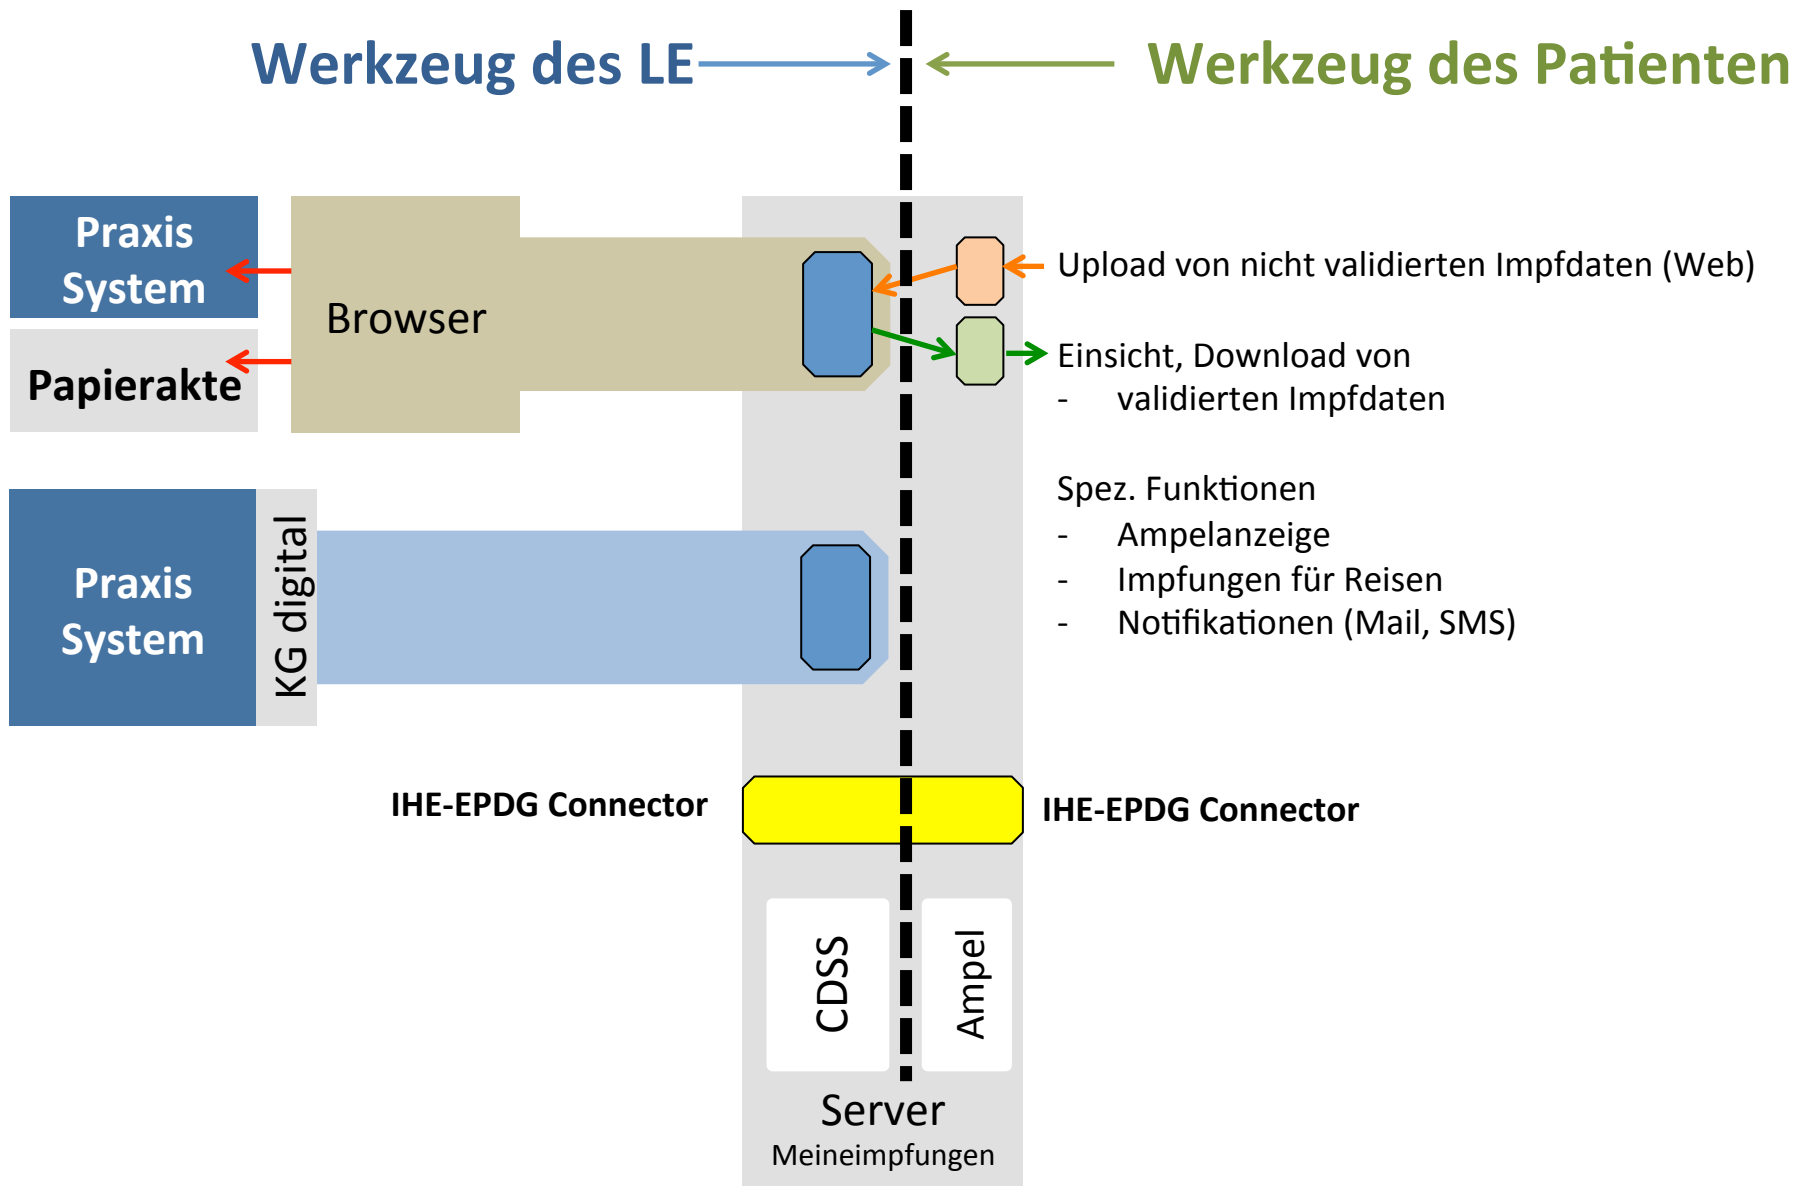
Werkzeug des LE

Werkzeug des Patienten

Praxis System

Papierakte

Browser

Upload von nicht validierten Impfdaten (Web)

Einsicht, Download von
- validierten Impfdaten

Spez. Funktionen
- Ampelanzeige
- Impfungen für Reisen
- Notifikationen (Mail, SMS)

Praxis System

KG digital

IHE-EPDG Connector

IHE-EPDG Connector

CDSS

Ampel

Server
Meineimpfungen